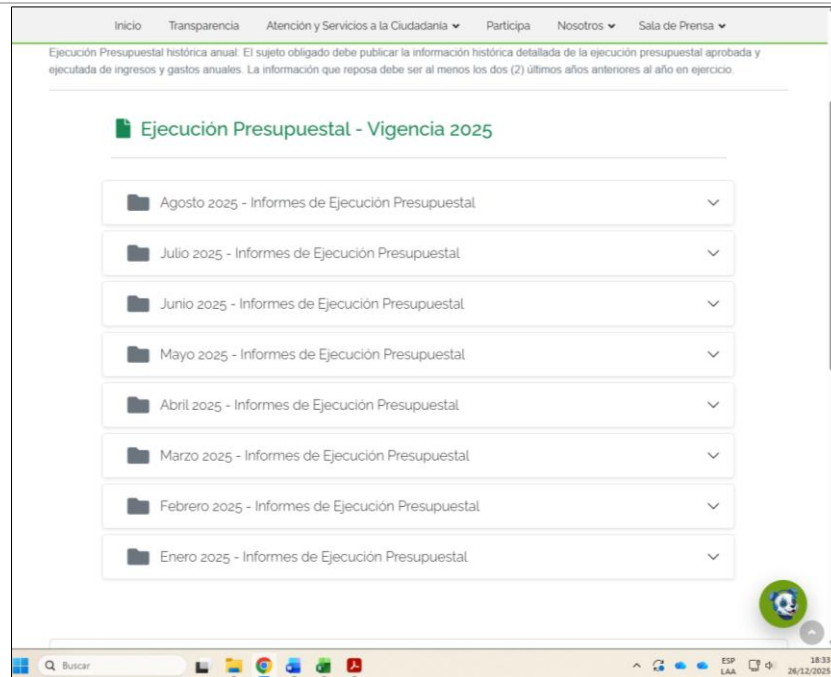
Inicio Transparencia Atención y Servicios a la Ciudadanía Participa Nosotros Sala de Prensa

Ejecución Presupuestal histórica anual: El sujeto obligado debe publicar la información histórica detallada de la ejecución presupuestal aprobada y ejecutada de ingresos y gastos anuales. La información que reposa debe ser al menos los dos (2) últimos años anteriores al año en ejercicio.

Ejecución Presupuestal - Vigencia 2025

Agosto 2025 - Informes de Ejecución Presupuestal

Julio 2025 - Informes de Ejecución Presupuestal

Junio 2025 - Informes de Ejecución Presupuestal

Mayo 2025 - Informes de Ejecución Presupuestal

Abril 2025 - Informes de Ejecución Presupuestal

Marzo 2025 - Informes de Ejecución Presupuestal

Febrero 2025 - Informes de Ejecución Presupuestal

Enero 2025 - Informes de Ejecución Presupuestal

Buscar

ESP LAA

18:33 26/12/2025